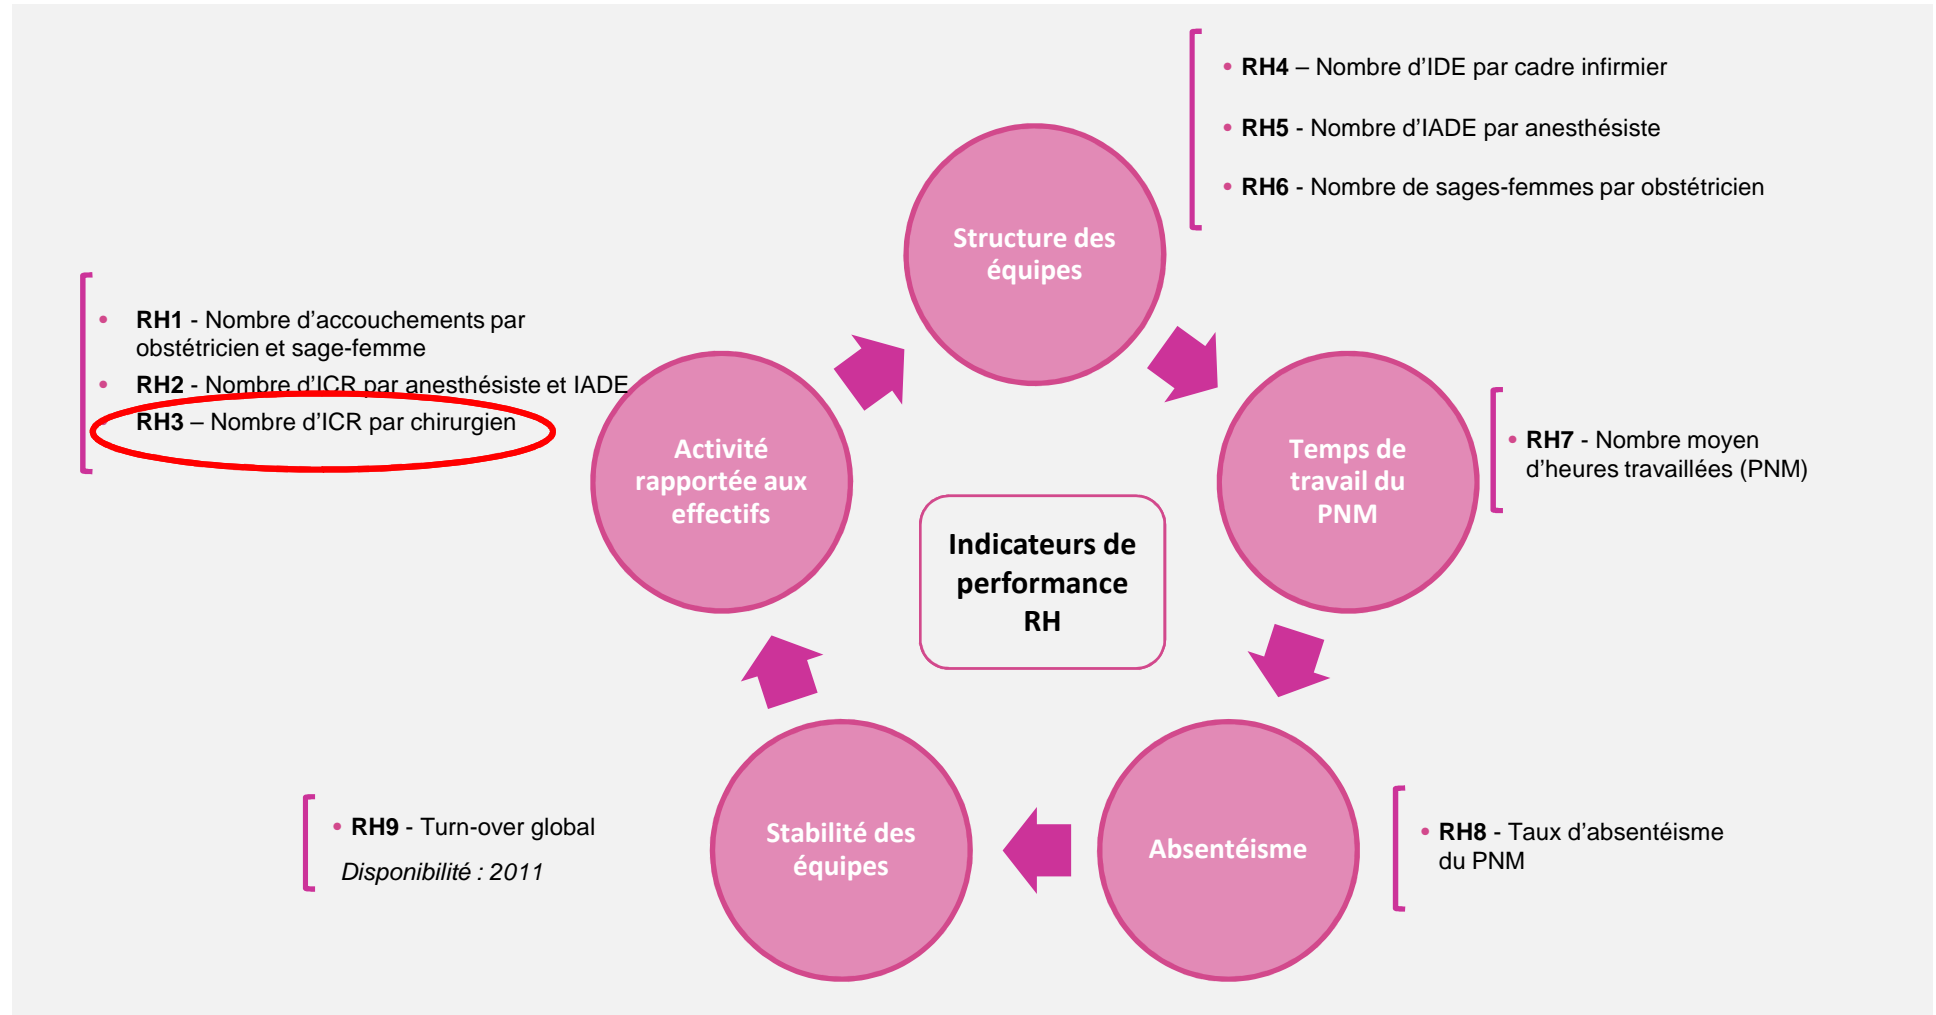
• **RH4** – Nombre d'IDE par cadre infirmier

• **RH5** - Nombre d'IADE par anesthésiste

• **RH6** - Nombre de sages-femmes par obstétricien

Structure des équipes

• **RH1** - Nombre d'accouchements par obstétricien et sage-femme

• **RH2** - Nombre d'ICR par anesthésiste et IADE

**RH3** – Nombre d'ICR par chirurgien

Activité rapportée aux effectifs

Temps de travail du PNM

• **RH7** - Nombre moyen d'heures travaillées (PNM)

Indicateurs de performance RH

• **RH9** - Turn-over global

*Disponibilité : 2011*

Stabilité des équipes

Absentéisme

• **RH8** - Taux d'absentéisme du PNM